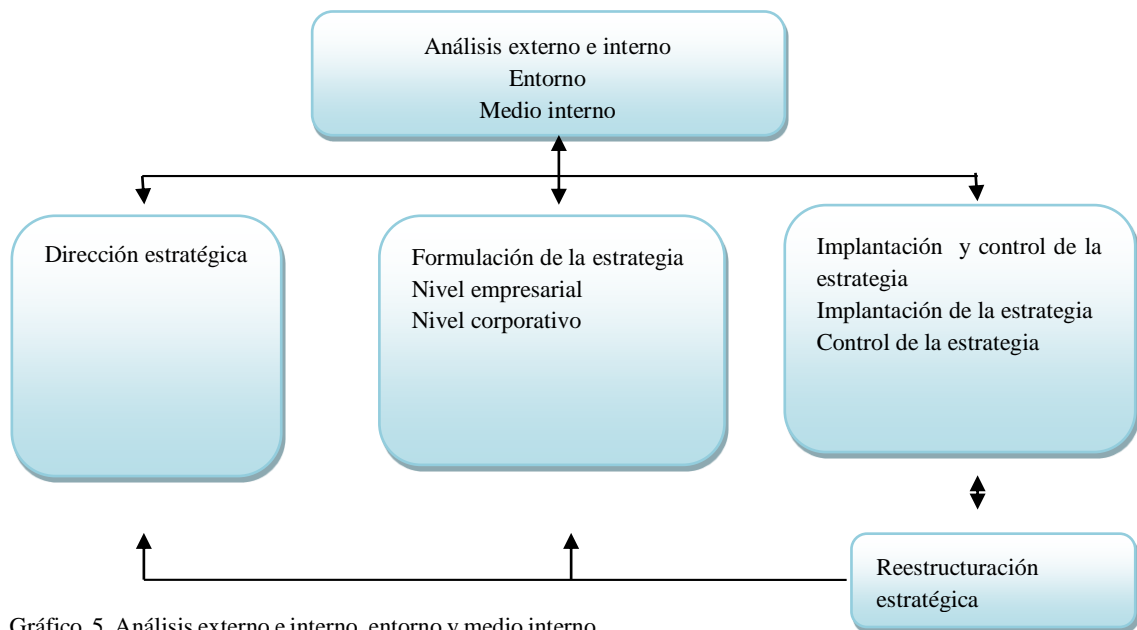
Análisis externo e interno
Entorno
Medio interno

Dirección estratégica

Formulación de la estrategia
Nivel empresarial
Nivel corporativo

Implantación y control de la estrategia
Implantación de la estrategia
Control de la estrategia

Reestructuración estratégica

Gráfico 5. Análisis externo e interno, entorno y medio interno